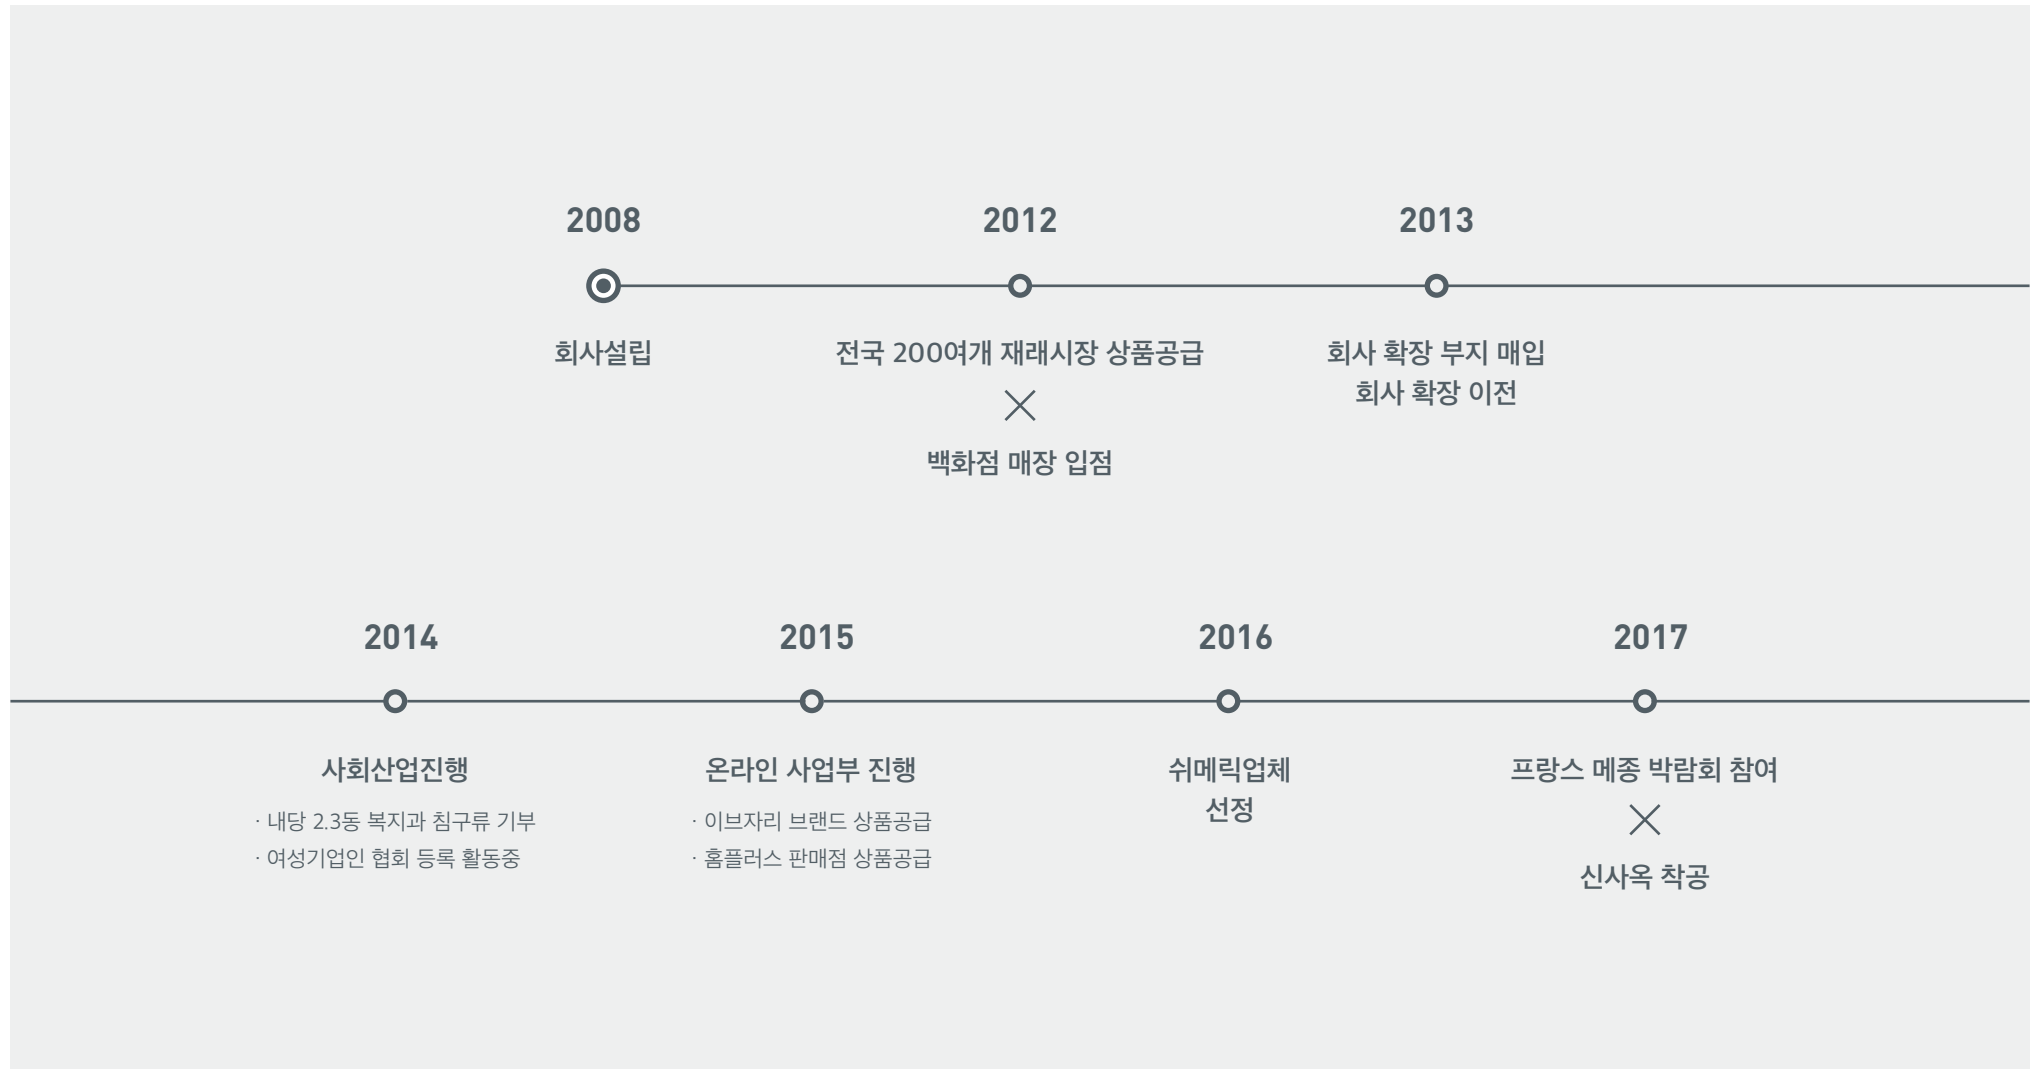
2008

회사설립

2012

전국 200여개 재래시장 상품공급

×

백화점 매장 입점

2013

회사 확장 부지 매입
회사 확장 이전

2014

사회산업진행

· 내당 2.3동 복지과 침구류 기부
· 여성기업인 협회 등록 활동중

2015

온라인 사업부 진행

· 이브자리 브랜드 상품공급
· 홈플러스 판매점 상품공급

2016

쉬메릭업체
선정

2017

프랑스 메종 박람회 참여

×

신사옥 착공